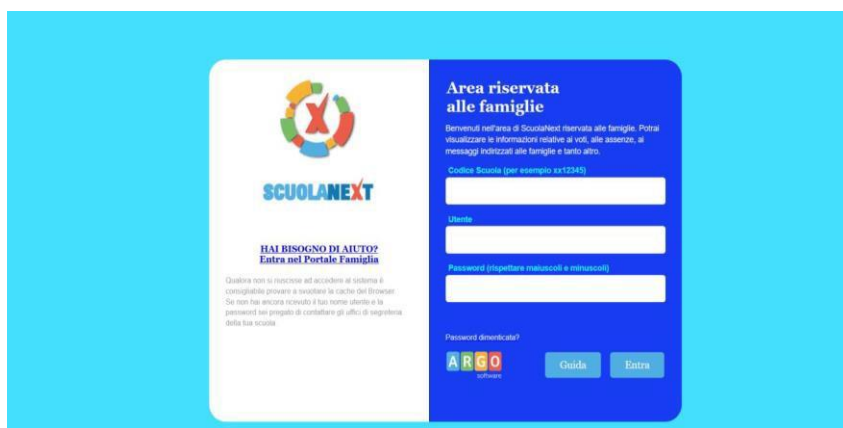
SCUOLANEXT

HAI BISOGNO DI AIUTO?
Entra nel Portale Famiglia

Qualora non si riuscisse ad accedere al sistema è consigliabile provare a svuotare la cache del Browser. Se non hai ancora ricevuto il tuo nome utente e la password sei pregato di contattare gli uffici di segreteria della tua scuola

Area riservata alle famiglie

Benvenuti nell'area di ScuolaNext riservata alle famiglie. Potrai visualizzare le informazioni relative ai voti, alle assenze, ai messaggi indirizzati alle famiglie e tanto altro.

Codice Scuola (per esempio xx12345)

Utente

Password (rispettare maiuscoli e minuscoli)

Password dimenticata?

ARGO software

Guida

Entra